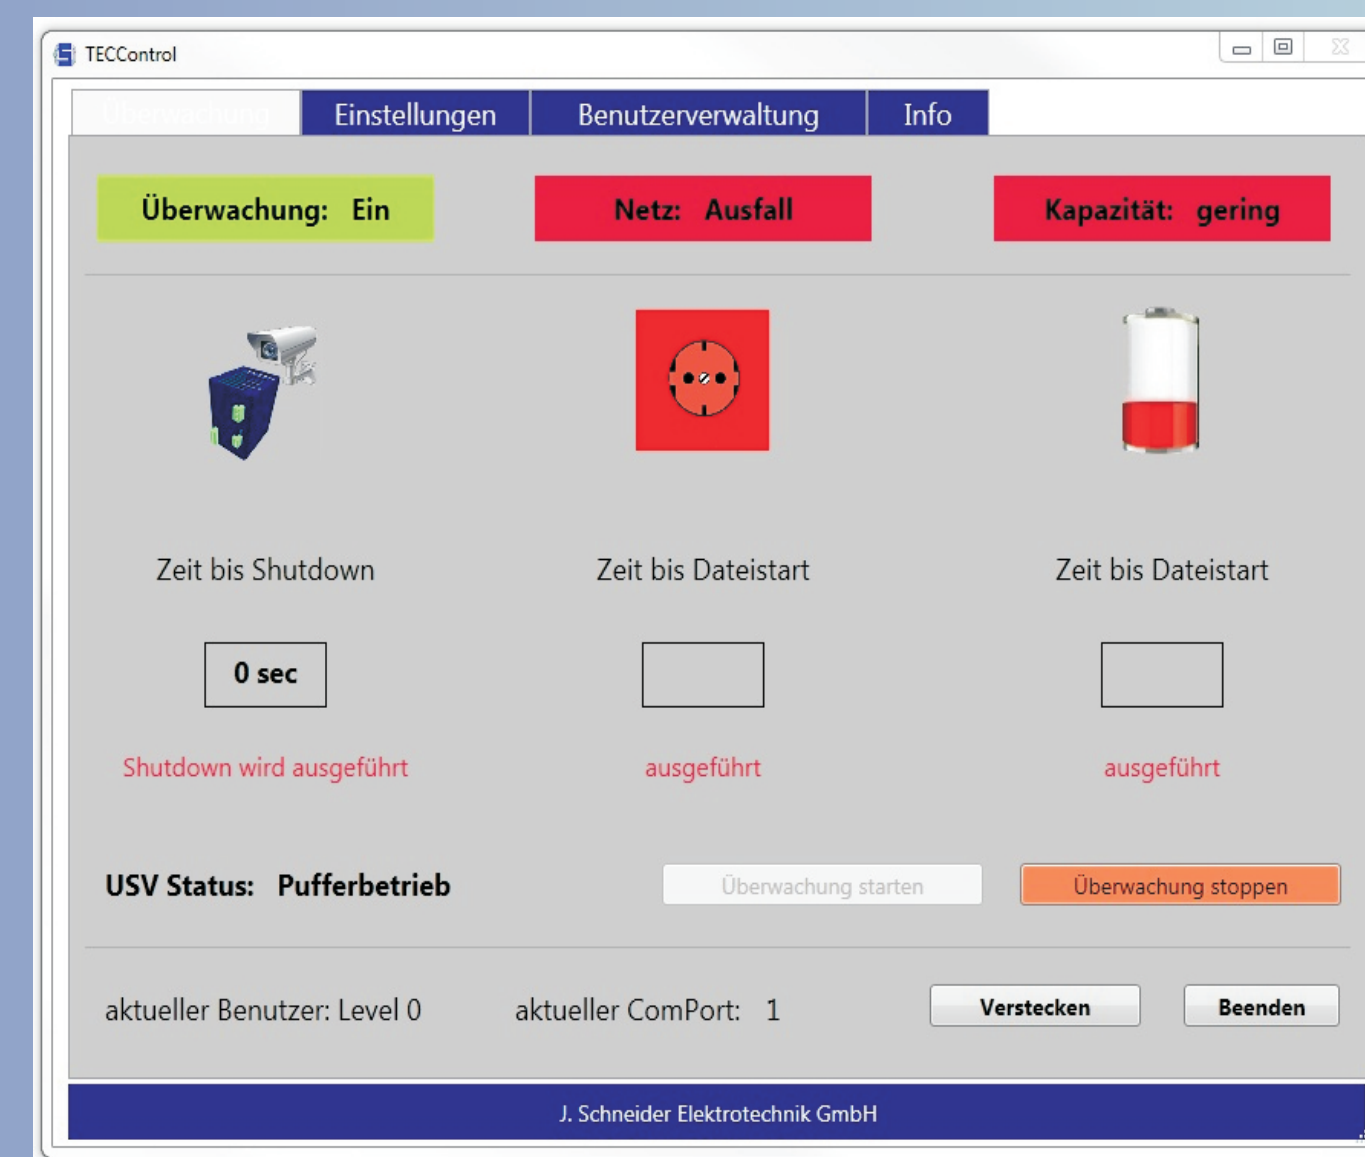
TECControl

Überwachung | Einstellungen | Benutzerverwaltung | Info

Überwachung: Ein

Netz: Ausfall

Kapazität: gering

Zeit bis Shutdown

0 sec

Shutdown wird ausgeführt

Zeit bis Dateistart

ausgeführt

Zeit bis Dateistart

ausgeführt

USV Status: Pufferbetrieb

Überwachung starten

Überwachung stoppen

aktueller Benutzer: Level 0

aktueller ComPort: 1

Verstecken

Beenden

J. Schneider Elektrotechnik GmbH